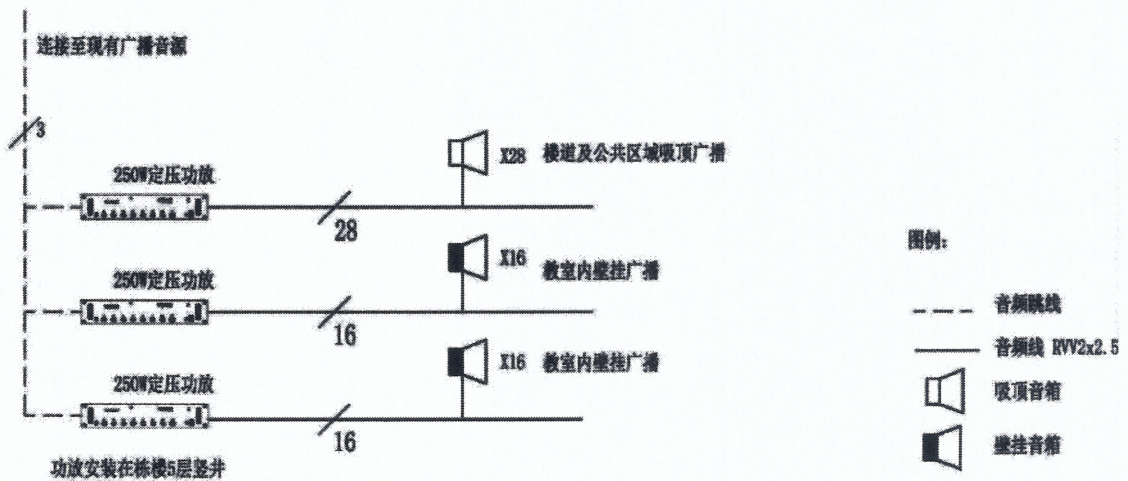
连接至现有广播音源

3

250W定压功放

X28 楼道及公共区域吸顶广播

28

X16 教室内壁挂广播

250W定压功放

16

X16 教室内壁挂广播

250W定压功放

16

功放安装在栋楼5层竖井

图例:

音频跳线

音频线 RVV2x2.5

吸顶音箱

壁挂音箱